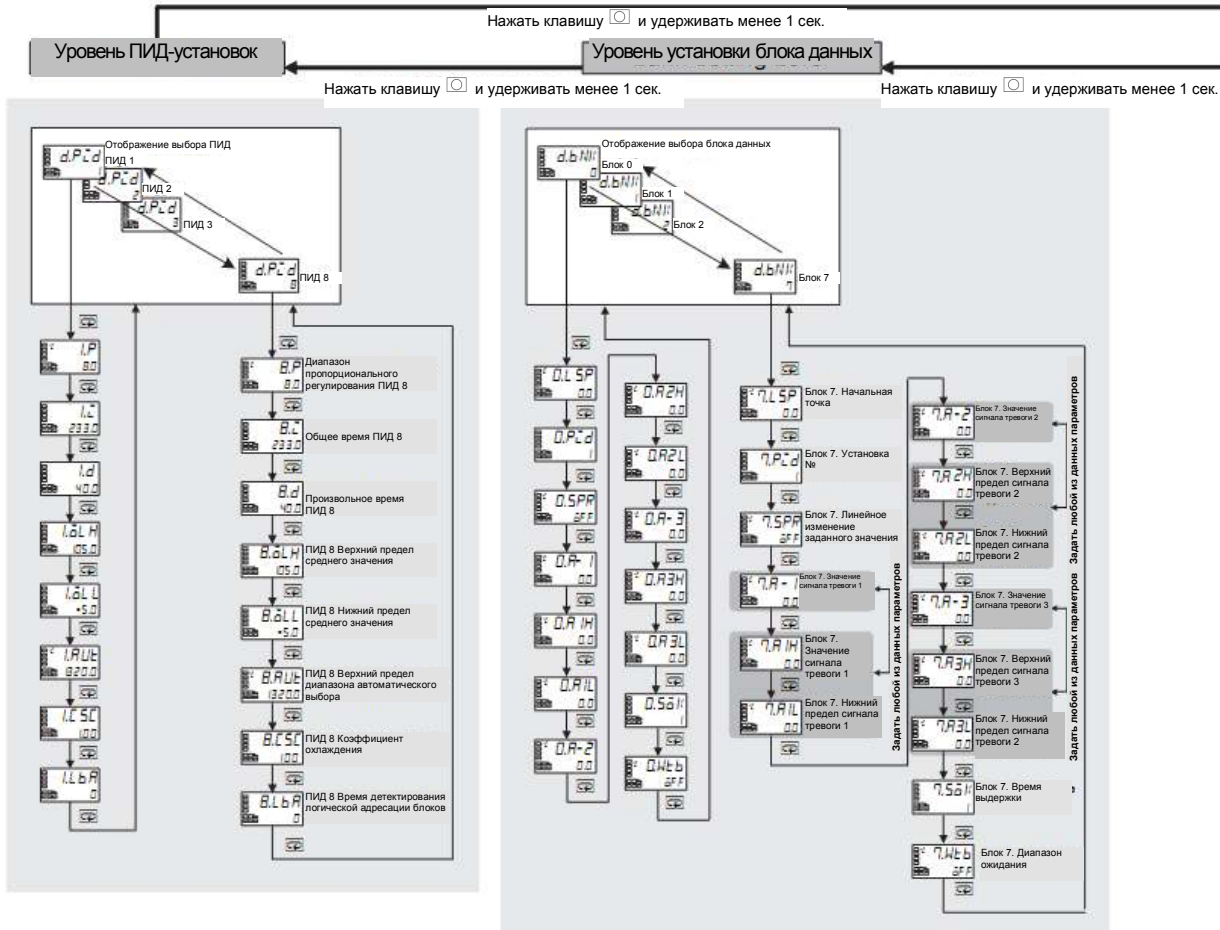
Нажать клавишу и удерживать менее 1 сек.

Уровень ПИД-установок

Уровень установки блока данных

Нажать клавишу и удерживать менее 1 сек.

Нажать клавишу и удерживать менее 1 сек.

d.PID
Отображение выбора ПИД
ПИД 1
d.PID 2
ПИД 2
d.PID 3
ПИД 3
d.PID 8
ПИД 8

1.P 8.0
1.I 233.0
1.d 40.0
1.oLH 105.0
1.oLL -5.0
1.AUt 1320.0
1.CSC 1.00
1.LbA 0

8.P 8.0
Диапазон пропорционального регулирования ПИД 8
8.I 233.0
Общее время ПИД 8
8.d 40.0
Произвольное время ПИД 8
8.oLH 105.0
ПИД 8 Верхний предел среднего значения
8.oLL -5.0
ПИД 8 Нижний предел среднего значения
8.AUt 1320.0
ПИД 8 Верхний предел диапазона автоматического выбора
8.CSC 1.00
ПИД 8 Коэффициент охлаждения
8.LbA 0
ПИД 8 Время детектирования логической адресации блоков

d.bNk 0
Отображение выбора блока данных
Блок 0
d.bNk 1
Блок 1
d.bNk 2
Блок 2
d.bNk 7
Блок 7

0.LSP 0.0
0.PId 1
0.SPR oFF
0.A-1 0.0
0.A1H 0.0
0.A1L 0.0
0.A-2 0.0
0.A2H 0.0
0.A2L 0.0
0.A-3 0.0
0.A3H 0.0
0.A3L 0.0
0.Soh 1
0.Wtb oFF

7.LSP 0.0
Блок 7. Начальная точка
7.PId 1
Блок 7. Установка №
7.SPR oFF
Блок 7. Линейное изменение заданного значения
7.A-1 0.0
Блок 7. Значение сигнала тревоги 1
7.A1H 0.0
Блок 7. Значение сигнала тревоги 1
7.A1L 0.0
Блок 7. Нижний предел сигнала тревоги 1
Задать любой из данных параметров

7.A-2 0.0
Блок 7. Значение сигнала тревоги 2
7.A2H 0.0
Блок 7. Верхний предел сигнала тревоги 2
7.A2L 0.0
Блок 7. Нижний предел сигнала тревоги 2
Задать любой из данных параметров
7.A-3 0.0
Блок 7. Значение сигнала тревоги 3
7.A3H 0.0
Блок 7. Верхний предел сигнала тревоги 3
7.A3L 0.0
Блок 7. Нижний предел сигнала тревоги 2
Задать любой из данных параметров
7.Soh 1
Блок 7. Время выдержки
7.Wtb oFF
Блок 7. Диапазон ожидания